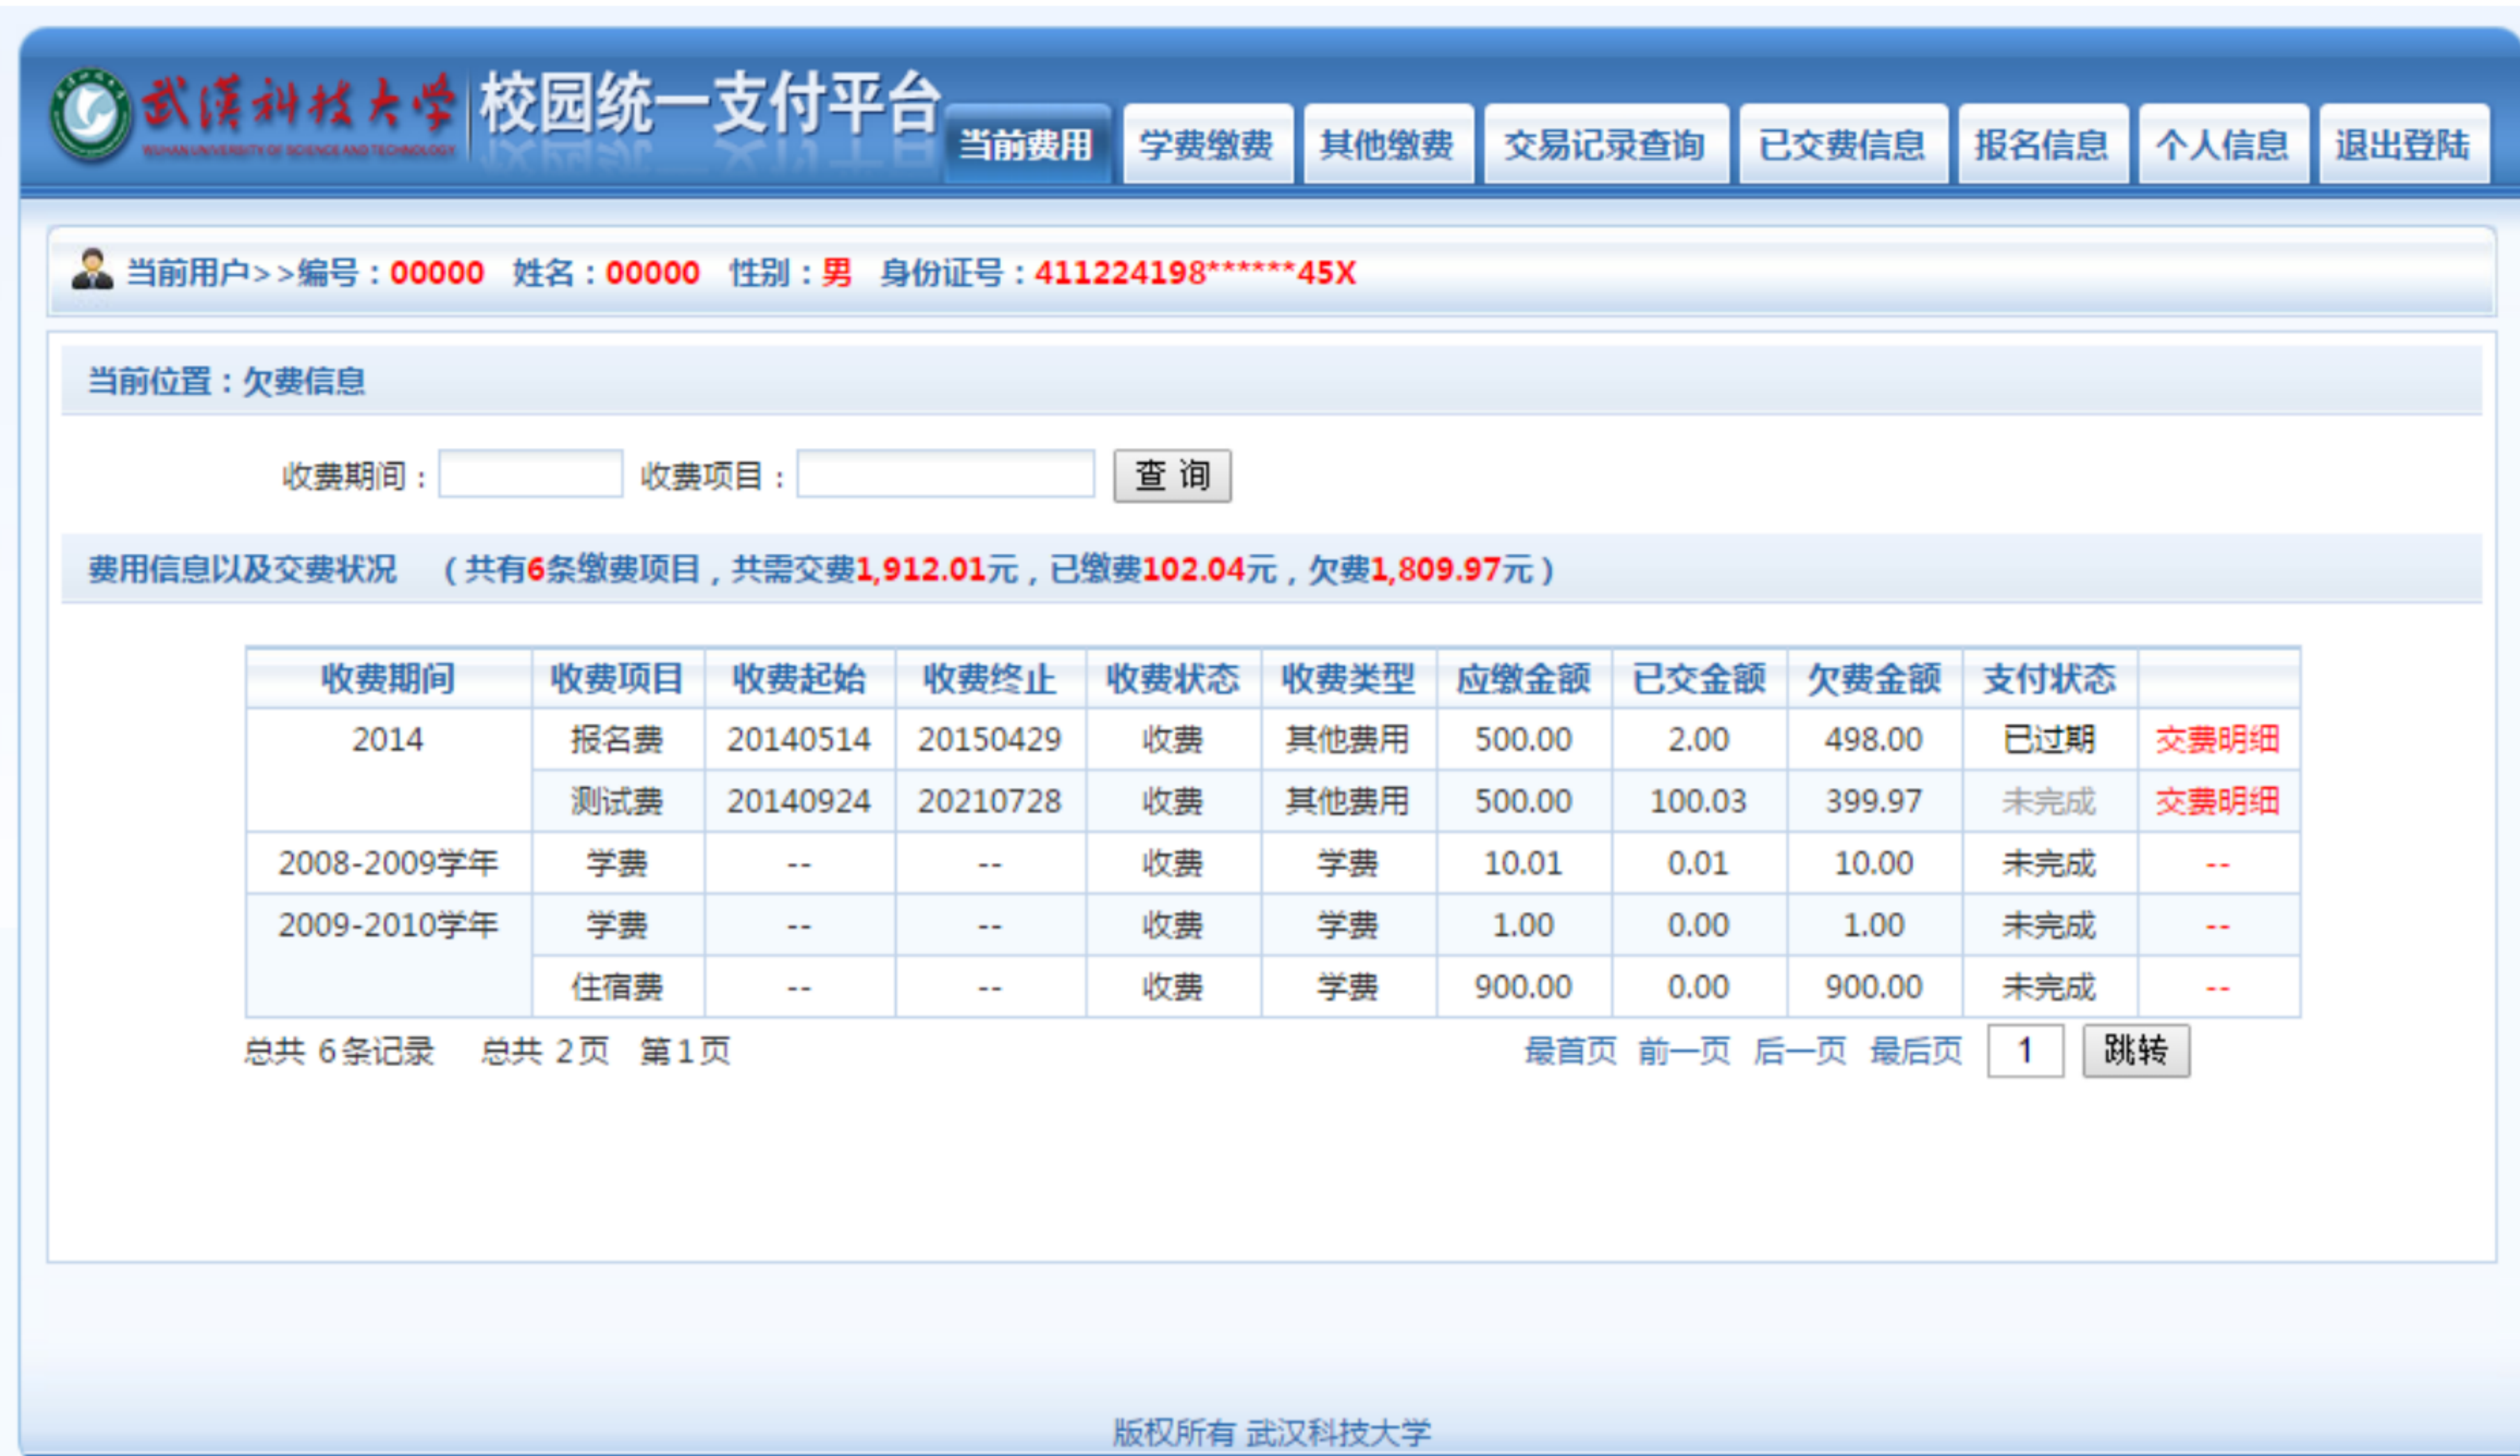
武漢科技大学 WUHAN UNIVERSITY OF SCIENCE AND TECHNOLOGY 校园统一支付平台

当前费用 学费缴费 其他缴费 交易记录查询 已交费信息 报名信息 个人信息 退出登陆

当前用户>>编号：00000 姓名：00000 性别：男 身份证号：411224198******45X

当前位置：欠费信息

收费期间： 收费项目： 查 询

费用信息以及交费状况 （共有6条缴费项目，共需交费1,912.01元，已缴费102.04元，欠费1,809.97元）

| 收费期间 | 收费项目 | 收费起始 | 收费终止 | 收费状态 | 收费类型 | 应缴金额 | 已交金额 | 欠费金额 | 支付状态 | |
|---|---|---|---|---|---|---|---|---|---|---|
| 2014 | 报名费 | 20140514 | 20150429 | 收费 | 其他费用 | 500.00 | 2.00 | 498.00 | 已过期 | 交费明细 |
| | 测试费 | 20140924 | 20210728 | 收费 | 其他费用 | 500.00 | 100.03 | 399.97 | 未完成 | 交费明细 |
| 2008-2009学年 | 学费 | -- | -- | 收费 | 学费 | 10.01 | 0.01 | 10.00 | 未完成 | -- |
| 2009-2010学年 | 学费 | -- | -- | 收费 | 学费 | 1.00 | 0.00 | 1.00 | 未完成 | -- |
| | 住宿费 | -- | -- | 收费 | 学费 | 900.00 | 0.00 | 900.00 | 未完成 | -- |

总共 6条记录 总共 2页 第1页 最首页 前一页 后一页 最后页 1 跳转

版权所有 武汉科技大学